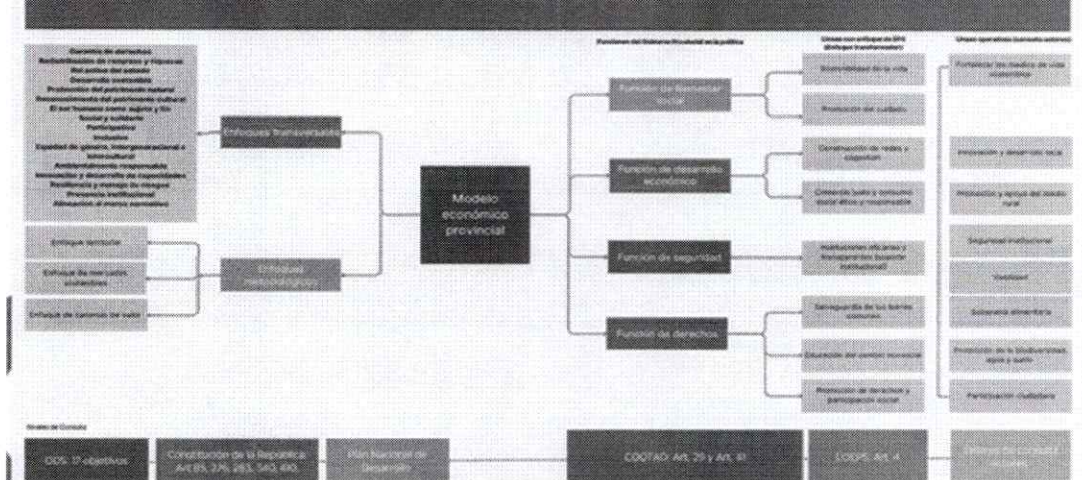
Garantía de derechos
Redistribución de recursos y riquezas
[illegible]
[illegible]
Protección del patrimonio natural
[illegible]
El buen vivir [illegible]
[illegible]
Participación
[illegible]
Equidad de género, intergeneracional e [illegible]
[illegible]
Innovación y desarrollo de capacidades
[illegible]
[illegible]

Enfoques transversales

Enfoque territorial

Enfoque de mercados colectivos

Enfoque de cadenas de valor

Enfoques metodológicos

Modelo económico provincial

Funciones del Gobierno Provincial en la política

Función de bienestar social

Función de desarrollo económico

Función de seguridad

Función de derechos

Líneas con enfoque de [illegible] (Enfoque transformador)

Sostenibilidad de la vida

Protección del cuidado

Construcción de redes y capacidades

Consumo justo y consumo solidario y responsable

Instituciones eficaces y transparentes (buenas prácticas institucional)

Salvaguarda de los bienes comunes

Educación del sector comunal

Protección de derechos y participación social

Líneas operativas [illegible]

Fortalecer los medios de vida económicos

Innovación y desarrollo local

Promoción y apoyo del sector rural

Seguridad institucional

Vialidad

Soberanía alimentaria

Protección de la biodiversidad, agua y suelo

Participación ciudadana

Niveles de Consulta

ODS: 17 objetivos

Constitución de la República: Art.85, 276, 263, 340, 410,

Plan Nacional de Desarrollo

COOTAD: Art. 29 y Art. 41

COESPE: Art. 4

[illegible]